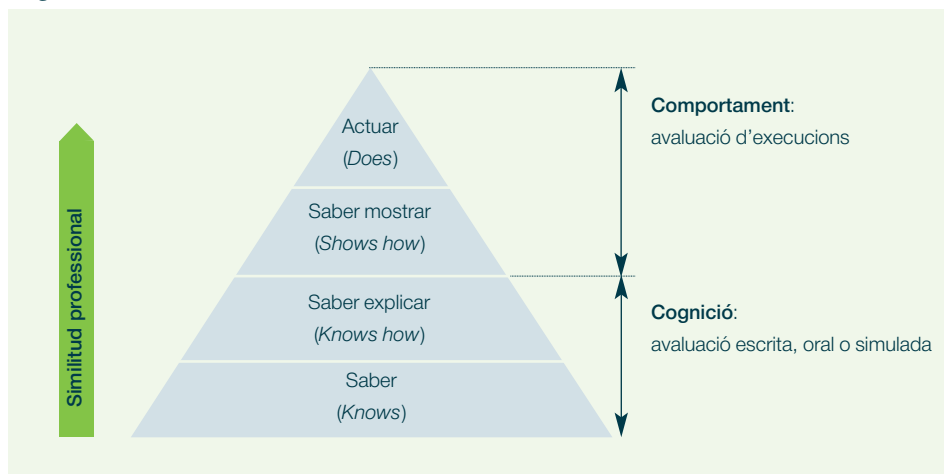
Similitud professional

Actuar
(*Does*)

Saber mostrar
(*Shows how*)

Saber explicar
(*Knows how*)

Saber
(*Knows*)

**Comportament**:
avaluació d'execucions

**Cognició**:
avaluació escrita, oral o simulada